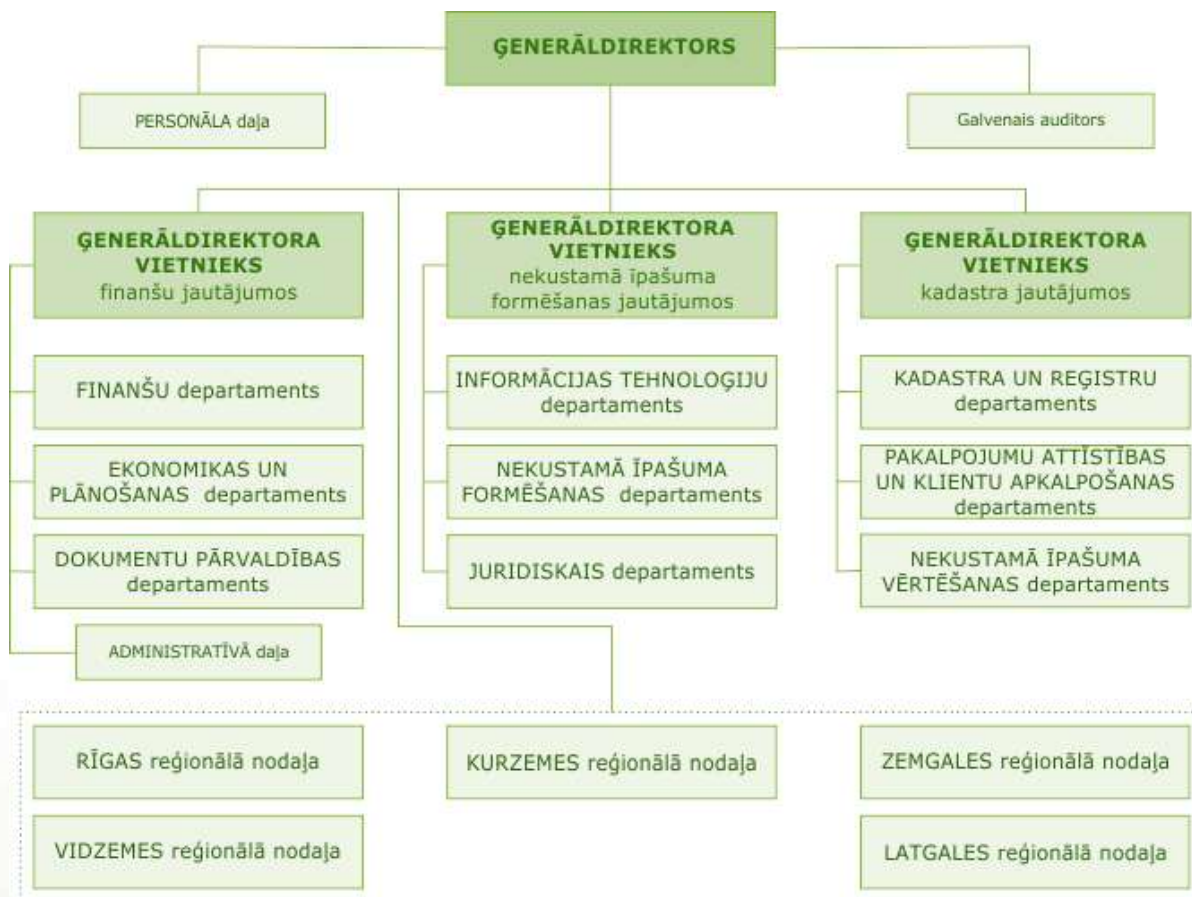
ĢENERĀLDIREKTORS

PERSONĀLA daļa

Galvenais auditors

ĢENERĀLDIREKTORA VIETNIEKS finanšu jautājumos

ĢENERĀLDIREKTORA VIETNIEKS nekustamā īpašuma formēšanas jautājumos

ĢENERĀLDIREKTORA VIETNIEKS kadastra jautājumos

FINANŠU departaments

EKONOMIKAS UN PLĀNOŠANAS departaments

DOKUMENTU PĀRVALDĪBAS departaments

ADMINISTRATĪVĀ daļa

INFORMĀCIJAS TEHNOLOĢIJU departaments

NEKUSTAMĀ ĪPAŠUMA FORMĒŠANAS departaments

JURIDISKAIS departaments

KADASTRA UN REĢISTRU departaments

PAKALPOJUMU ATTĪSTĪBAS UN KLIENTU APKALPOŠANAS departaments

NEKUSTAMĀ ĪPAŠUMA VĒRTĒŠANAS departaments

RĪGAS reģionālā nodaļa

KURZEMES reģionālā nodaļa

ZEMGALES reģionālā nodaļa

VIDZEMES reģionālā nodaļa

LATGALES reģionālā nodaļa